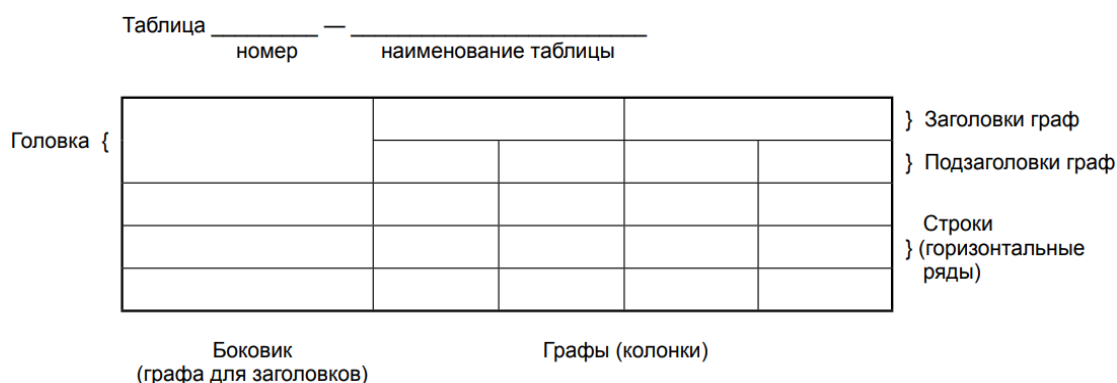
Таблица ________ — ________________________
номер наименование таблицы

Головка {

} Заголовки граф

} Подзаголовки граф

Строки
} (горизонтальные ряды)

Боковик
(графа для заголовков)

Графы (колонки)